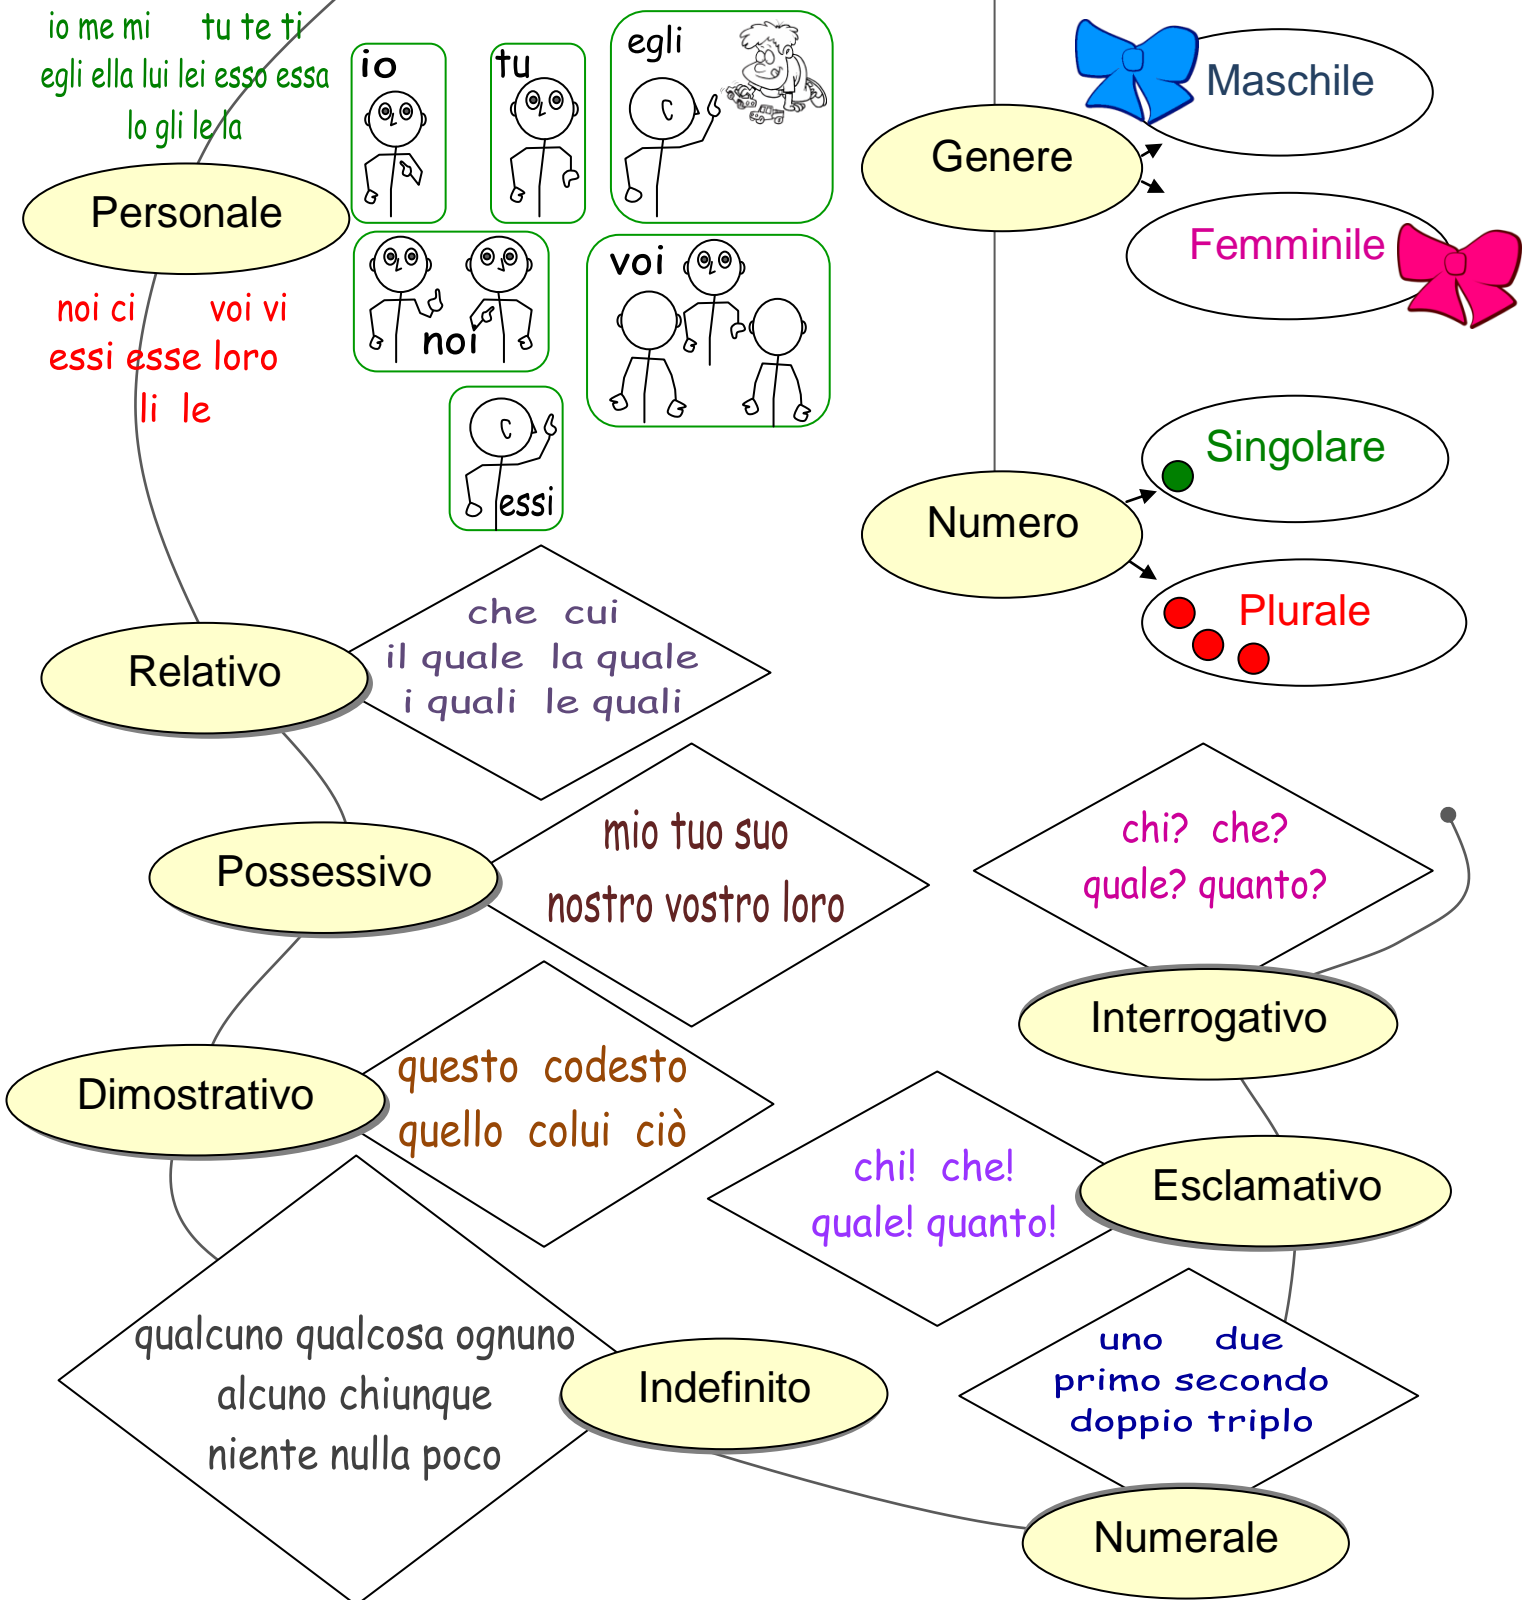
io me mi tu te ti
egli ella lui lei esso essa
lo gli le la

Personale

noi ci voi vi
essi esse loro
li le

io

tu

egli

noi

voi

essi

Maschile

Genere

Femminile

Singolare

Numero

Plurale

Relativo

che cui
il quale la quale
i quali le quali

Possessivo

mio tuo suo
nostro vostro loro

chi? che?
quale? quanto?

Interrogativo

Dimostrativo

questo codesto
quello colui ciò

chi! che!
quale! quanto!

Esclamativo

qualcuno qualcosa ognuno
alcuno chiunque
niente nulla poco

Indefinito

uno due
primo secondo
doppio triplo

Numerale